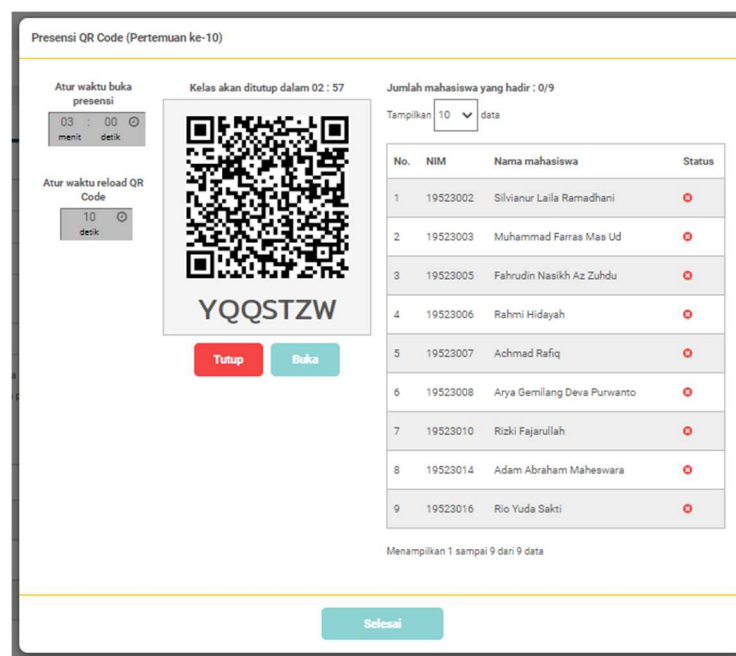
Presensi QR Code (Pertemuan ke-10)

Atur waktu buka presensi

03 : 00
menit detik

Atur waktu reload QR Code

10
detik

Kelas akan ditutup dalam 02 : 57

YQQSTZW

Tutup Buka

Jumlah mahasiswa yang hadir : 0/9

Tampilkan 10 data

| No. | NIM | Nama mahasiswa | Status |
|---|---|---|---|
| 1 | 19523002 | Silvianur Laila Ramadhani | |
| 2 | 19523003 | Muhammad Farras Mas Ud | |
| 3 | 19523005 | Fahrudin Nasikh Az Zuhdu | |
| 4 | 19523006 | Rahmi Hidayah | |
| 5 | 19523007 | Achmad Rafiq | |
| 6 | 19523008 | Arya Gemilang Deva Purwanto | |
| 7 | 19523010 | Rizki Fajarullah | |
| 8 | 19523014 | Adam Abraham Maheswara | |
| 9 | 19523016 | Rio Yuda Sakti | |

Menampilkan 1 sampai 9 dari 9 data

Selesai